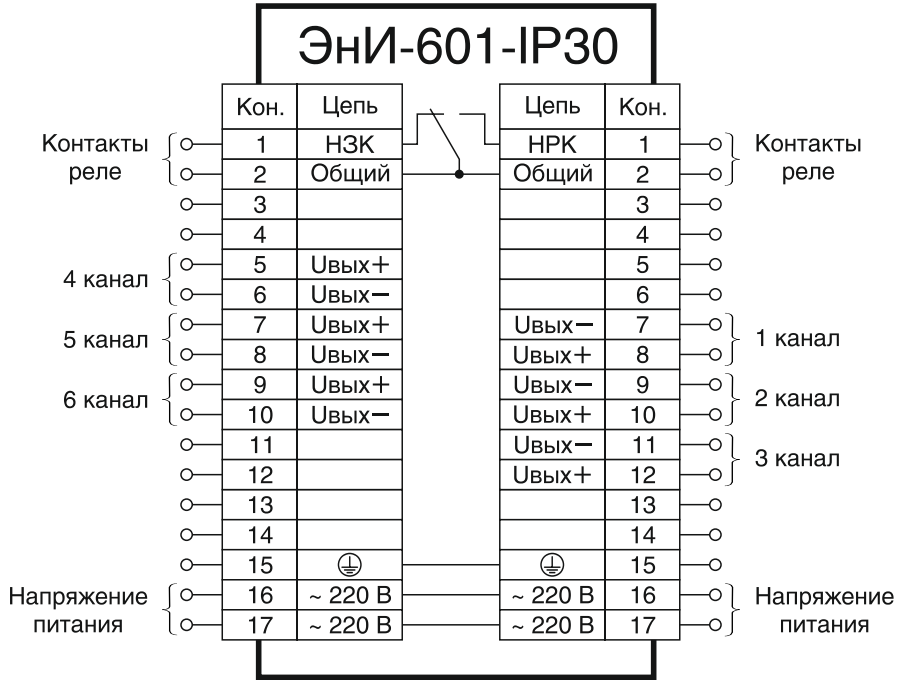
ЭнИ-601-IP30

Контакты реле

4 канал

5 канал

6 канал

Напряжение питания

| Кон. | Цепь |
|---|---|
| 1 | НЗК |
| 2 | Общий |
| 3 | |
| 4 | |
| 5 | Uвых+ |
| 6 | Uвых− |
| 7 | Uвых+ |
| 8 | Uвых− |
| 9 | Uвых+ |
| 10 | Uвых− |
| 11 | |
| 12 | |
| 13 | |
| 14 | |
| 15 | ⏚ |
| 16 | ~ 220 В |
| 17 | ~ 220 В |

| Цепь | Кон. |
|---|---|
| НРК | 1 |
| Общий | 2 |
| | 3 |
| | 4 |
| | 5 |
| | 6 |
| Uвых− | 7 |
| Uвых+ | 8 |
| Uвых− | 9 |
| Uвых+ | 10 |
| Uвых− | 11 |
| Uвых+ | 12 |
| | 13 |
| | 14 |
| ⏚ | 15 |
| ~ 220 В | 16 |
| ~ 220 В | 17 |

Контакты реле

1 канал

2 канал

3 канал

Напряжение питания